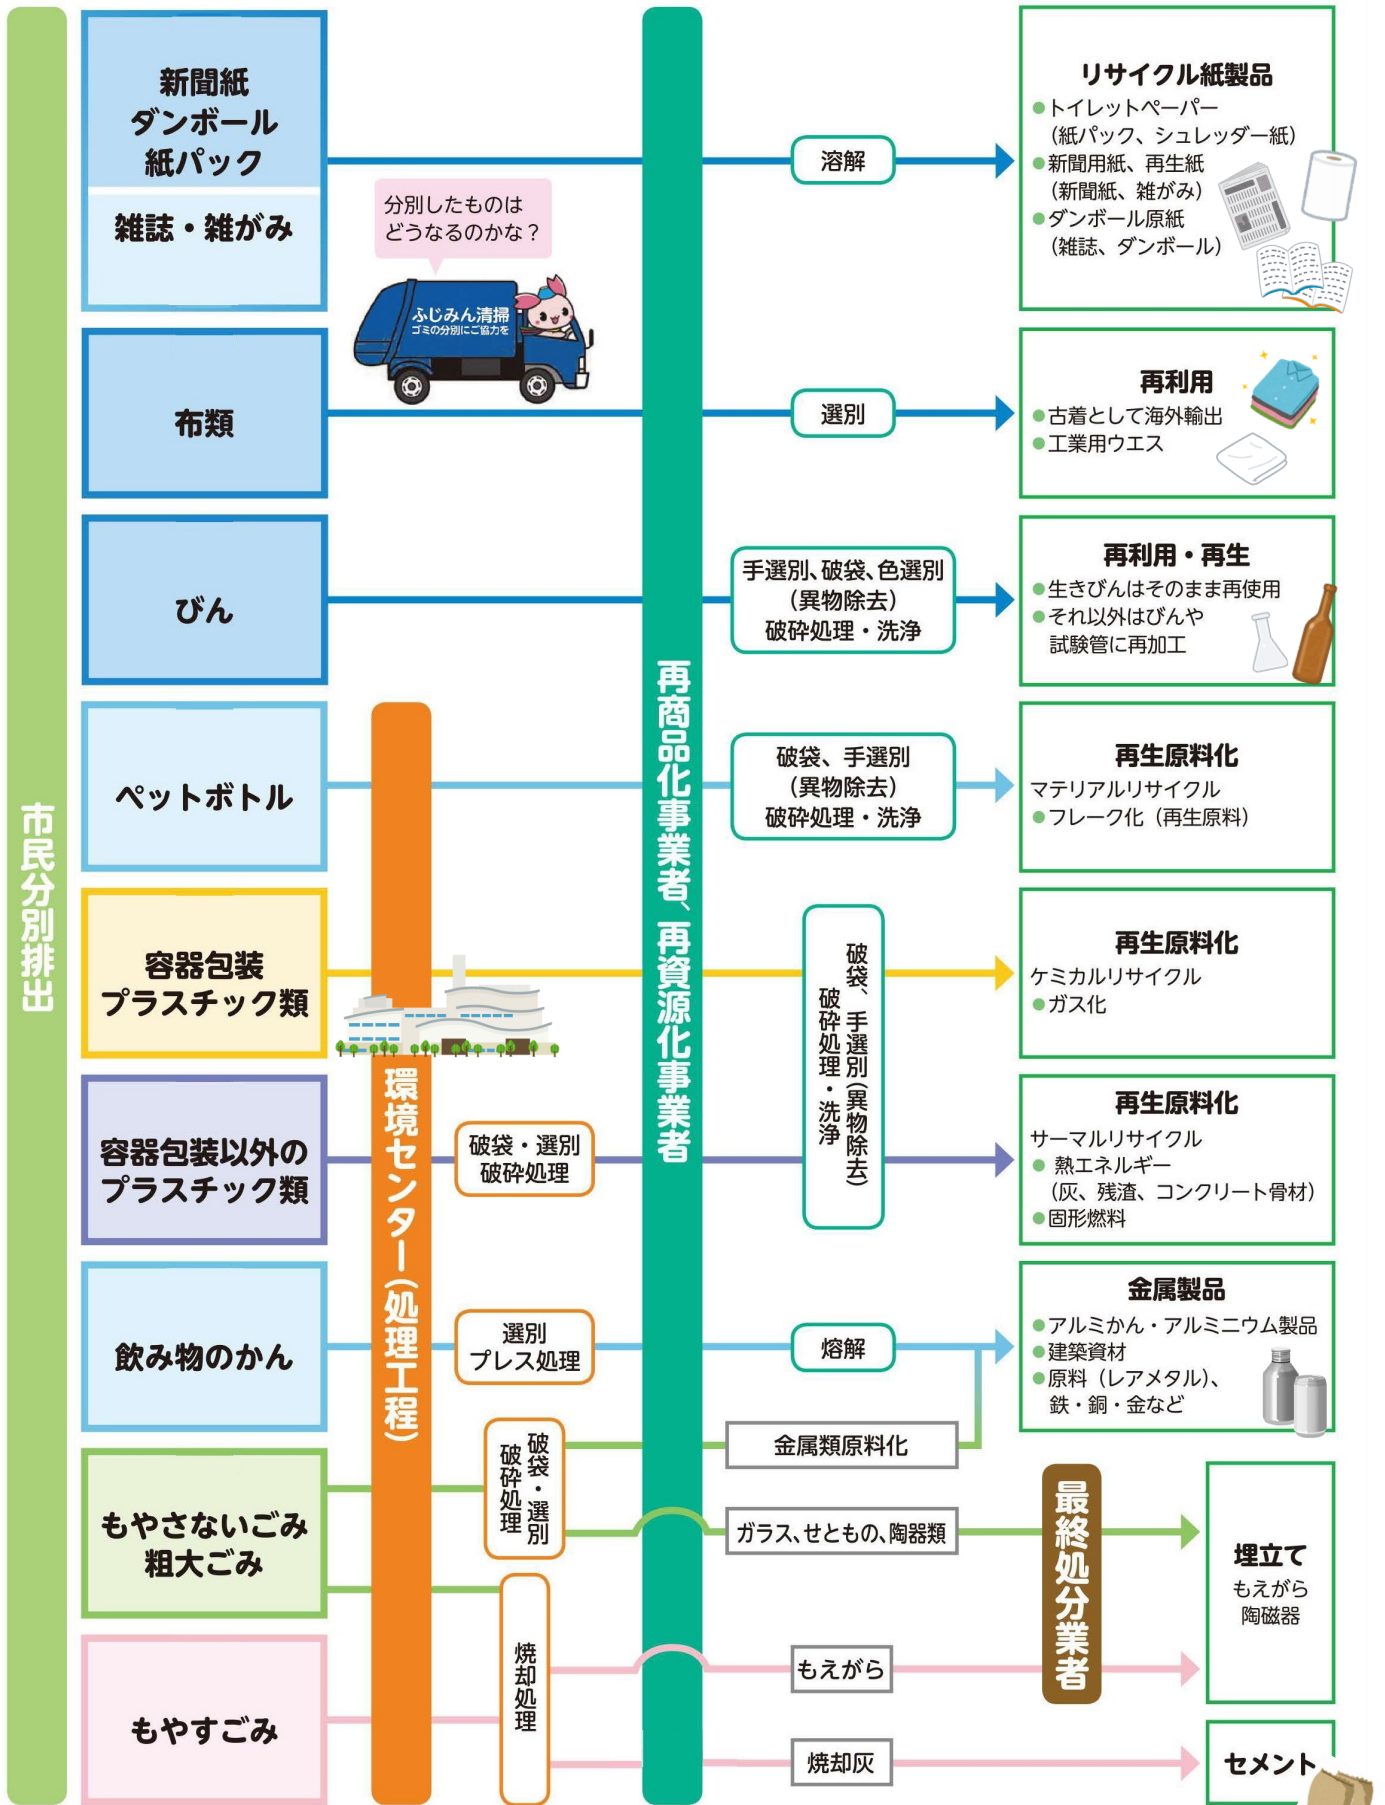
市民分別排出

新聞紙
ダンボール
紙パック

雑誌・雑がみ

分別したものは
どうなるのかな？

ふじみん清掃
ゴミの分別にご協力を

布類

びん

ペットボトル

容器包装
プラスチック類

容器包装以外の
プラスチック類

飲み物のかん

もやさないごみ
粗大ごみ

もやすごみ

環境センター（処理工程）

破袋・選別
破砕処理

選別
プレス処理

破袋・選別
破砕処理

焼却処理

再商品化事業者、再資源化事業者

溶解

選別

手選別、破袋、色選別
（異物除去）
破砕処理・洗浄

破袋、手選別
（異物除去）
破砕処理・洗浄

破袋、手選別（異物除去）
破砕処理・洗浄

熔解

金属類原料化

ガラス、せともの、陶器類

もえがら

焼却灰

最終処分業者

リサイクル紙製品
●トイレットペーパー
（紙パック、シュレッダー紙）
●新聞用紙、再生紙
（新聞紙、雑がみ）
●ダンボール原紙
（雑誌、ダンボール）

再利用
●古着として海外輸出
●工業用ウエス

再利用・再生
●生きびんはそのまま再使用
●それ以外はびんや
試験管に再加工

再生原料化
マテリアルリサイクル
●フレーク化（再生原料）

再生原料化
ケミカルリサイクル
●ガス化

再生原料化
サーマルリサイクル
● 熱エネルギー
（灰、残渣、コンクリート骨材）
●固形燃料

金属製品
●アルミかん・アルミニウム製品
●建築資材
●原料（レアメタル）、
鉄・銅・金など

埋立て
もえがら
陶磁器

セメント